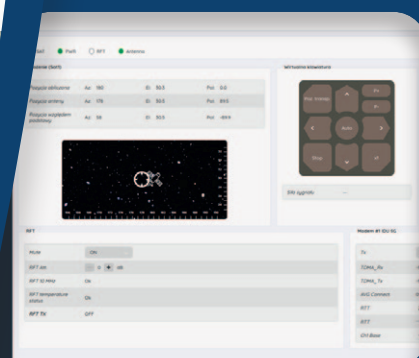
Sat Path RFT Antena

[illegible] (Sat)

Pozycja aktualna Az 180 El 30.5 Pol 0.0
Pozycja anteny Az 178 El 30.5 Pol 89.5
Pozycja względem podstawy Az 56 El 30.5 Pol -89.4

Wirtualna klawiatura

Pol. transp.
Auto
Stop

Siła sygnału

RFT

Mute ON
RFT on 0 dB
RFT 10 MHz On
RFT temperature status Ok
RFT Tx Off

Modem #1 IDU SL

Tx
TDMA_Rx
TDMA_Tx
AVG Connect
RTT
RTT
CPI Base